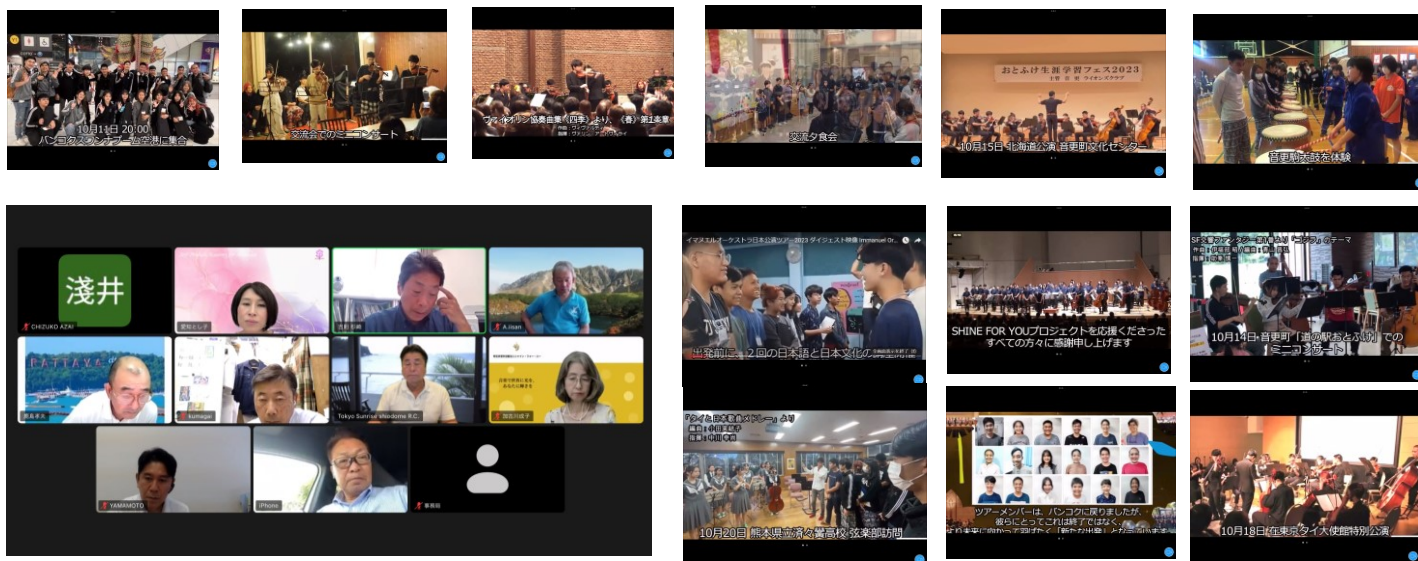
10月1日 20:00 バンコク・スワンナプーム空港に集合

交流会でのミニコンサート

ヴァイオリン協奏曲集《四季》より、《春》第1楽章

交流夕食会

おとふけ生涯学習フェス2023

10月15日 北海道公演 音更町文化センター

音更駒太鼓を体験

浅井

CHIZUKO AZAI

A.Ikeari

kumagai

Tokyo Sunrise Shiodome R.C.

YAMAMOTO

iPhone

イマヌエルオーケストラ日本公演ツアー2023 ダイジェスト映像 Immanuel Or...

出発前に、2回の日本語と日本文化の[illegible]

SHINE FOR YOUプロジェクトを応援くださった
すべての方々に感謝申し上げます

10月14日 音更町「道の駅おとふけ」でのミニコンサート

「タイと日本歌曲メドレー」より

10月20日 熊本県立済々黌高校 弦楽部訪問

ツアーメンバーは、バンコクに戻りましたが、彼らにとってこれは終了ではなく、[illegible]

10月18日 在東京タイ大使館特別公演